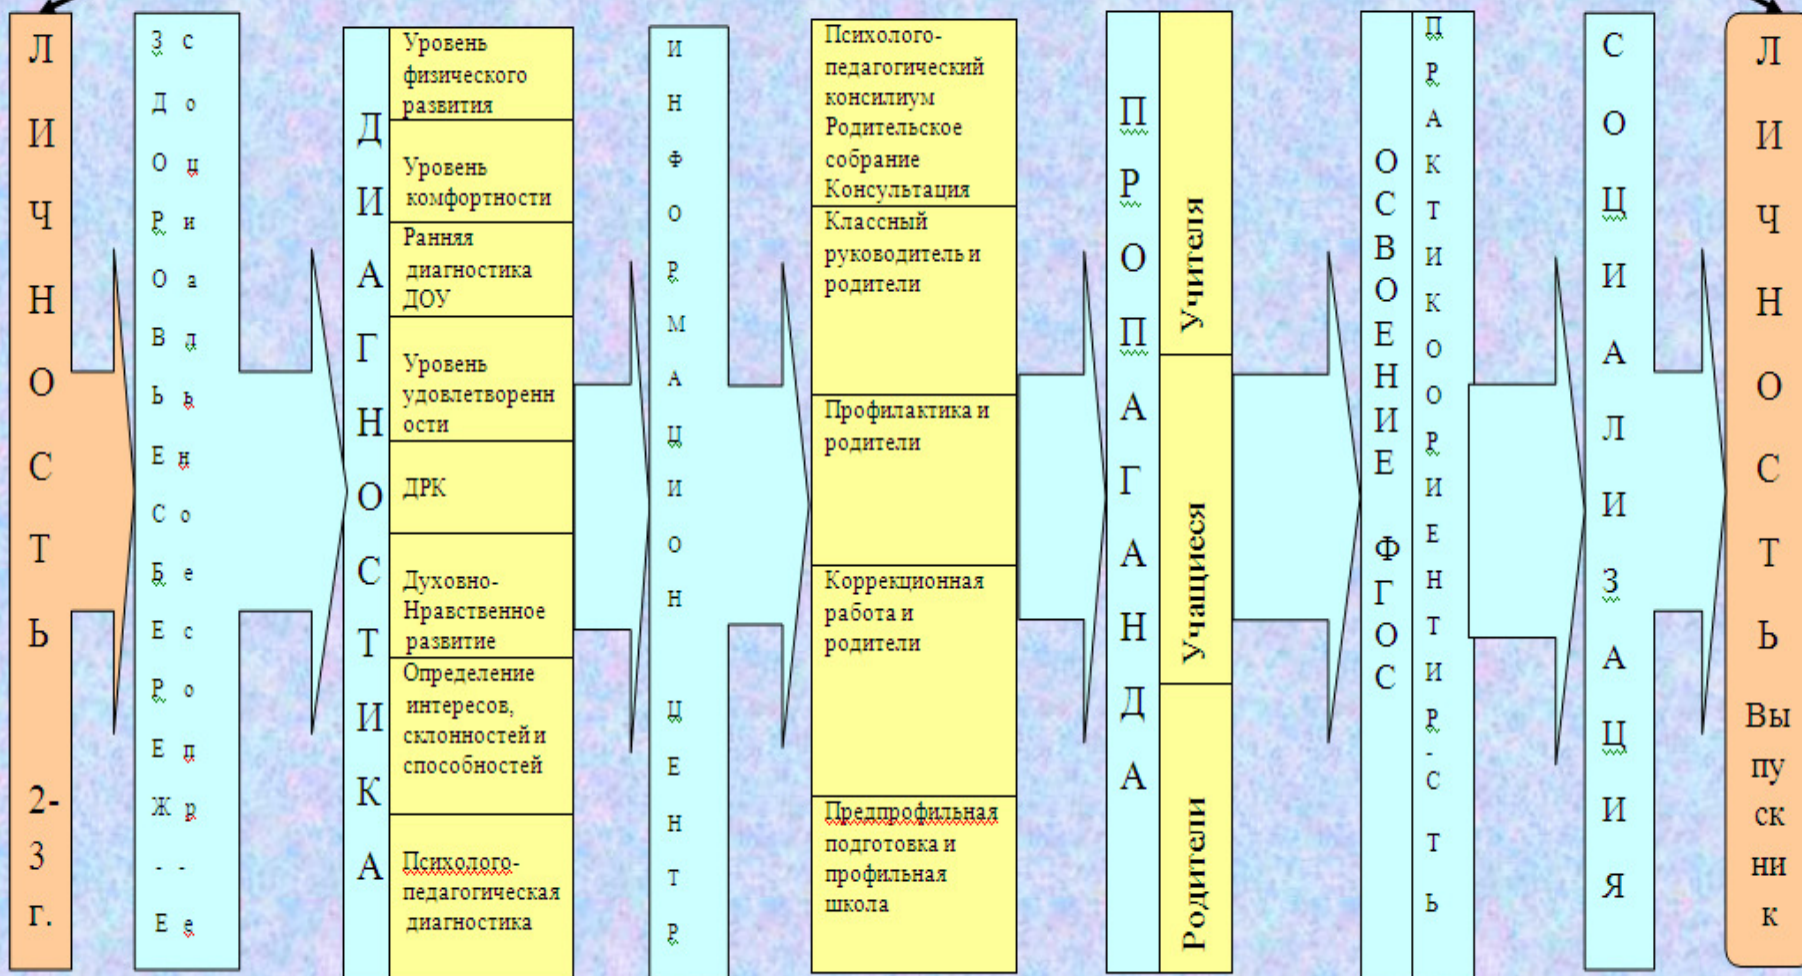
ЛИЧНОСТЬ 2-3 г.

ЗДОРОВЬЕСБЕРЕЖ-Е
социальное сопр-е

ДИАГНОСТИКА

Уровень физического развития
Уровень комфортности
Ранняя диагностика ДОУ
Уровень удовлетворенности
ДРК
Духовно-Нравственное развитие
Определение интересов, склонностей и способностей
Психолого-педагогическая диагностика

ИНФОРМАЦИОННЫЙ ЦЕНТР

Психолого-педагогический консилиум Родительское собрание Консультация
Классный руководитель и родители
Профилактика и родители
Коррекционная работа и родители
Предпрофильная подготовка и профильная школа

ПРОПАГАНДА

Учителя
Учащиеся
Родители

ОСВОЕНИЕ ФГОС

ПРАКТИКООРИЕНТИР-СТЬ

СОЦИАЛИЗАЦИЯ

ЛИЧНОСТЬ Выпускник